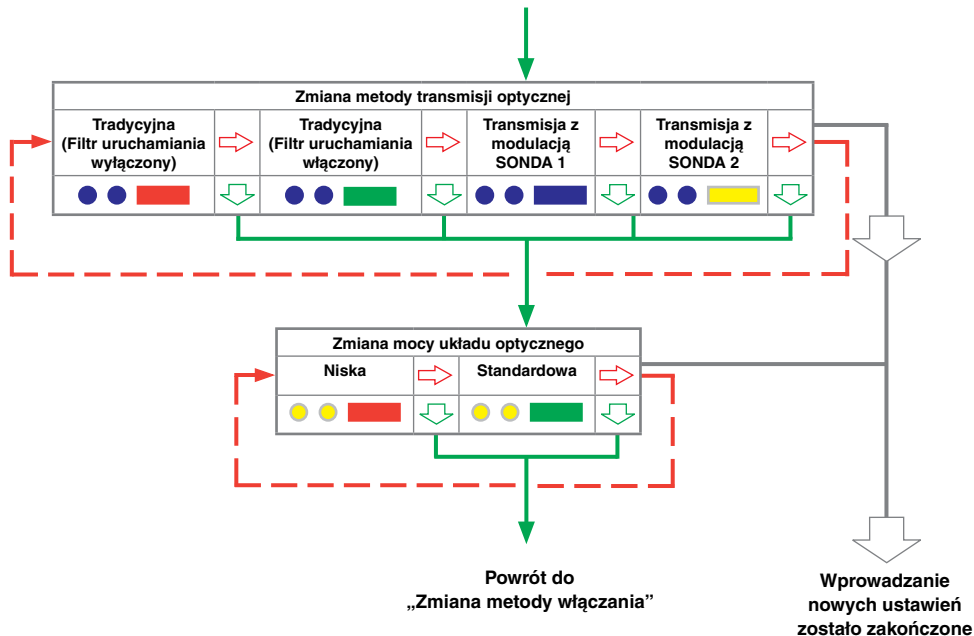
Zmiana metody transmisji optycznej

Tradycyjna (Filtr uruchamiania wyłączony)

Tradycyjna (Filtr uruchamiania włączony)

Transmisja z modulacją SONDA 1

Transmisja z modulacją SONDA 2

Zmiana mocy układu optycznego

Niska

Standardowa

Powrót do „Zmiana metody włączania"

Wprowadzanie nowych ustawień zostało zakończone